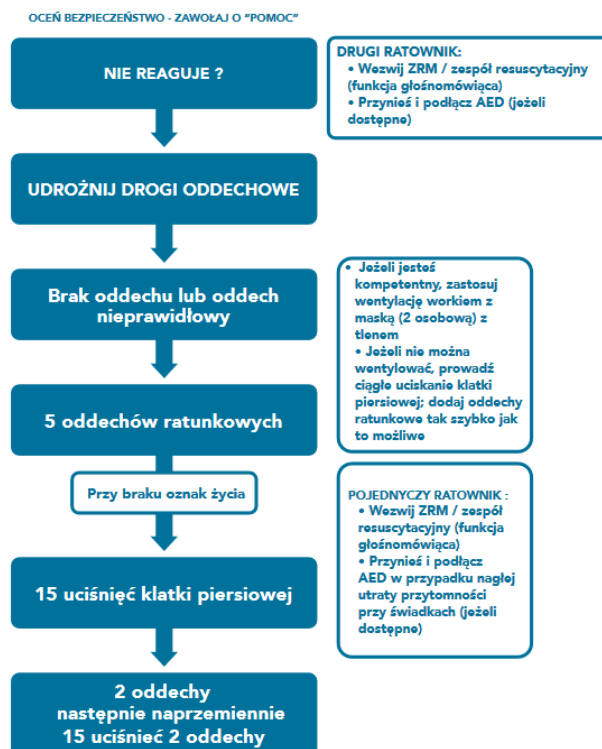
OCEŃ BEZPIECZEŃSTWO - ZAWOŁAJ O "POMOC"

NIE REAGUJE ?

DRUGI RATOWNIK:
• Wezwij ZRM / zespół resuscytacyjny (funkcja głośnomówiąca)
• Przynieś i podłącz AED (jeżeli dostępne)

UDROŻNIJ DROGI ODDECHOWE

Brak oddechu lub oddech nieprawidłowy

• Jeżeli jesteś kompetentny, zastosuj wentylację workiem z maską (2 osobową) z tlenem
• Jeżeli nie można wentylować, prowadź ciągłe uciskanie klatki piersiowej; dodaj oddechy ratunkowe tak szybko jak to możliwe

5 oddechów ratunkowych

Przy braku oznak życia

POJEDYNCZY RATOWNIK :
• Wezwij ZRM / zespół resuscytacyjny (funkcja głośnomówiąca)
• Przynieś i podłącz AED w przypadku nagłej utraty przytomności przy świadkach (jeżeli dostępne)

15 uciśnięć klatki piersiowej

2 oddechy następnie naprzemiennie 15 uciśnięć 2 oddechy